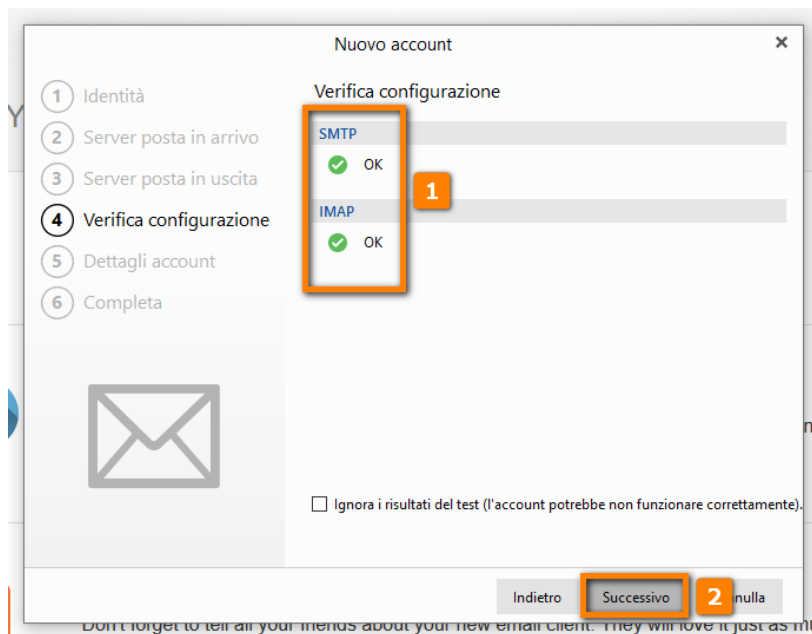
Nuovo account

×

1 Identità
2 Server posta in arrivo
3 Server posta in uscita
4 Verifica configurazione
5 Dettagli account
6 Completa

Verifica configurazione

SMTP
OK

1

IMAP
OK

Ignora i risultati del test (l'account potrebbe non funzionare correttamente).

Indietro

Successivo

2

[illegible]nulla

Don't forget to tell all your friends about your new email client. They will love it just as m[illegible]